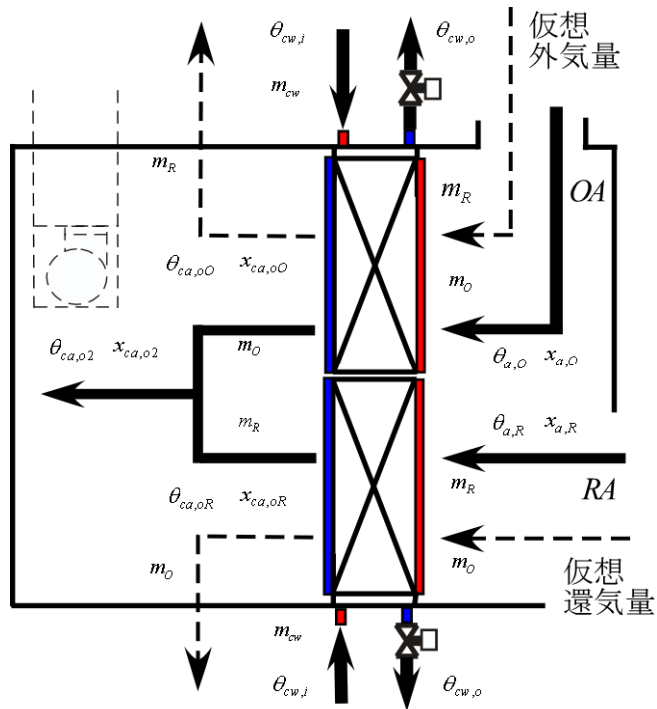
$\theta_{cw,i}$

$\theta_{cw,o}$

仮想
外気量

$m_{cw}$

$m_R$

$m_R$

$OA$

$\theta_{ca,oO}$ $x_{ca,oO}$

$m_O$

$\theta_{ca,o2}$ $x_{ca,o2}$

$m_O$

$\theta_{a,O}$ $x_{a,O}$

$m_R$

$\theta_{a,R}$ $x_{a,R}$

$m_R$

$RA$

$\theta_{ca,oR}$ $x_{ca,oR}$

$m_O$

$m_O$

仮想
還気量

$m_{cw}$

$\theta_{cw,i}$

$\theta_{cw,o}$